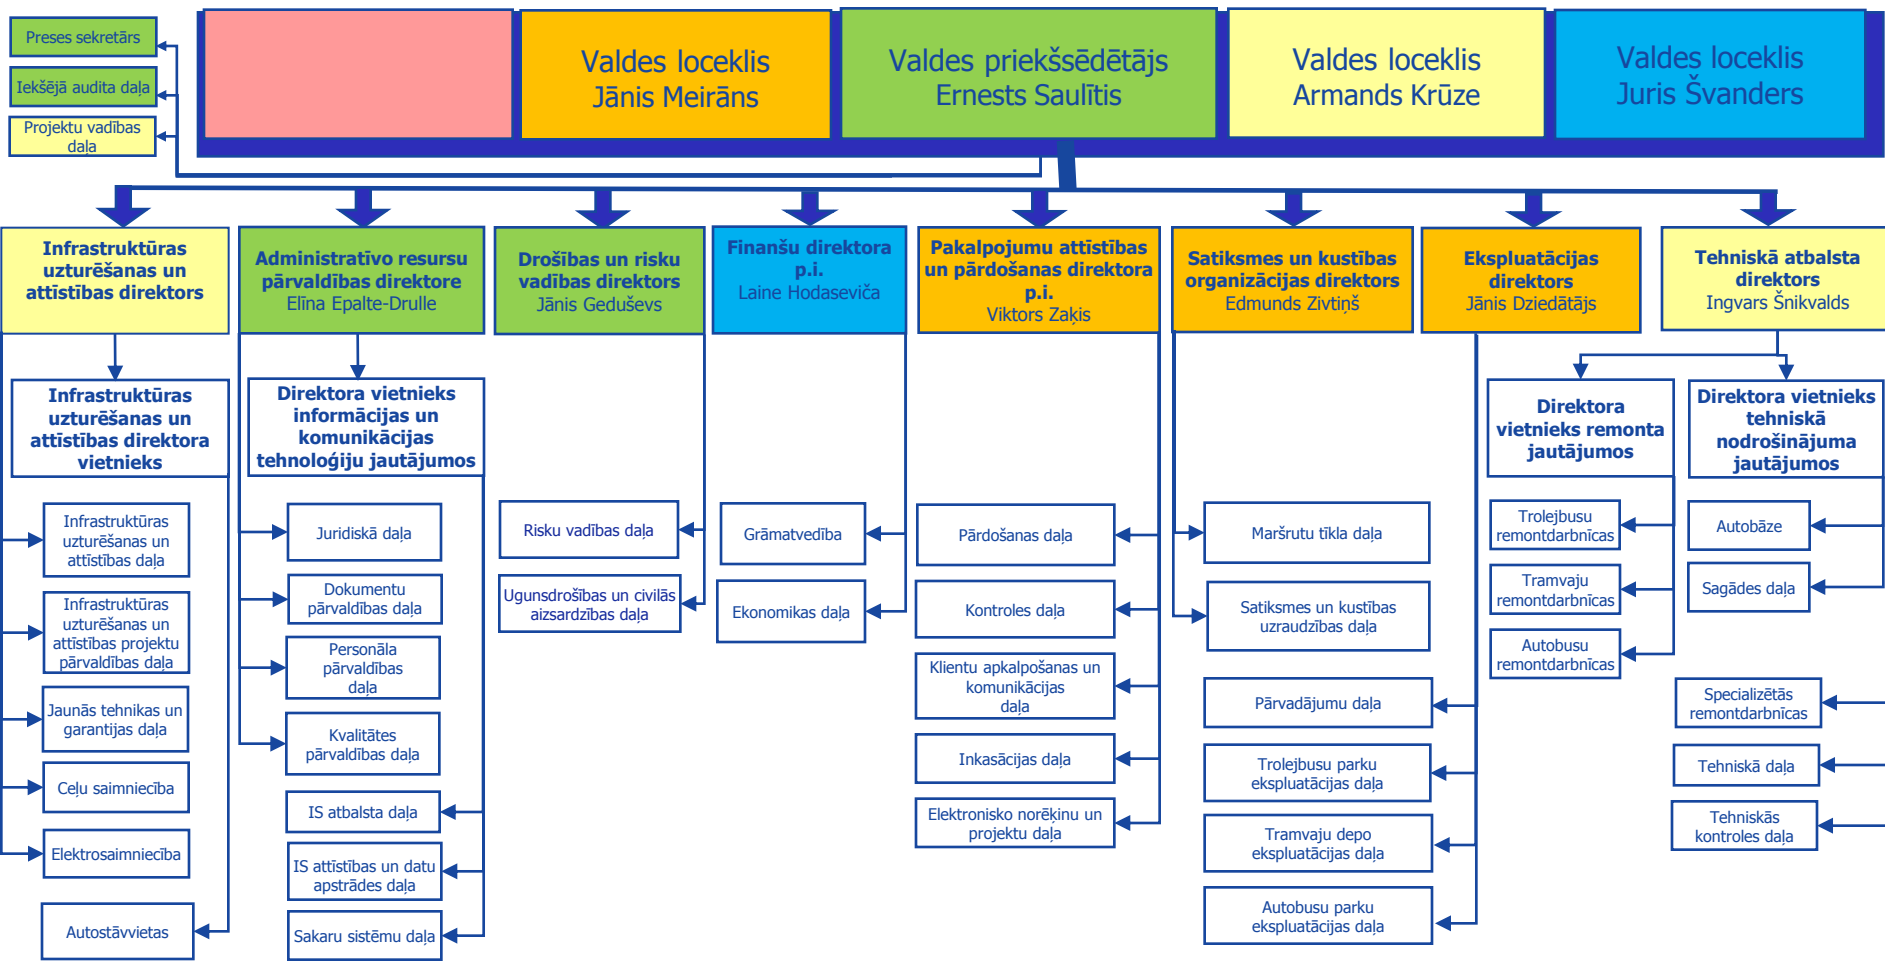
Preses sekretārs

Iekšējā audita daļa

Projektu vadības daļa

Valdes loceklis
Jānis Meirāns

Valdes priekšsēdētājs
Ernests Saulītis

Valdes loceklis
Armands Krūze

Valdes loceklis
Juris Švanders

Infrastruktūras uzturēšanas un attīstības direktors

Infrastruktūras uzturēšanas un attīstības direktora vietnieks

Infrastruktūras uzturēšanas un attīstības daļa

Infrastruktūras uzturēšanas un attīstības projektu pārvaldības daļa

Jaunās tehnikas un garantijas daļa

Ceļu saimniecība

Elektrosaimniecība

Autostāvvietas

Administratīvo resursu pārvaldības direktore
Elīna Epalte-Drulle

Direktora vietnieks informācijas un komunikācijas tehnoloģiju jautājumos

Juridiskā daļa

Dokumentu pārvaldības daļa

Personāla pārvaldības daļa

Kvalitātes pārvaldības daļa

IS atbalsta daļa

IS attīstības un datu apstrādes daļa

Sakaru sistēmu daļa

Drošības un risku vadības direktors
Jānis Gedušēvs

Risku vadības daļa

Ugunsdrošības un civilās aizsardzības daļa

Finanšu direktora p.i.
Laine Hodaseviča

Grāmatvedība

Ekonomikas daļa

Pakalpojumu attīstības un pārdošanas direktora p.i.
Viktors Zaķis

Pārdošanas daļa

Kontroles daļa

Klientu apkalpošanas un komunikācijas daļa

Inkasācijas daļa

Elektronisko norēķinu un projektu daļa

Satiksmes un kustības organizācijas direktors
Edmunds Zivtiņš

Maršrutu tīkla daļa

Satiksmes un kustības uzraudzības daļa

Pārvadājumu daļa

Trolejbusu parku ekspluatācijas daļa

Tramvaju depo ekspluatācijas daļa

Autobusu parku ekspluatācijas daļa

Ekspluatācijas direktors
Jānis Dziedātājs

Tehniskā atbalsta direktors
Ingvars Šnikvalds

Direktora vietnieks remonta jautājumos

Trolejbusu remontdarbnīcas

Tramvaju remontdarbnīcas

Autobusu remontdarbnīcas

Direktora vietnieks tehniskā nodrošinājuma jautājumos

Autobāze

Sagādes daļa

Specializētās remontdarbnīcas

Tehniskā daļa

Tehniskās kontroles daļa